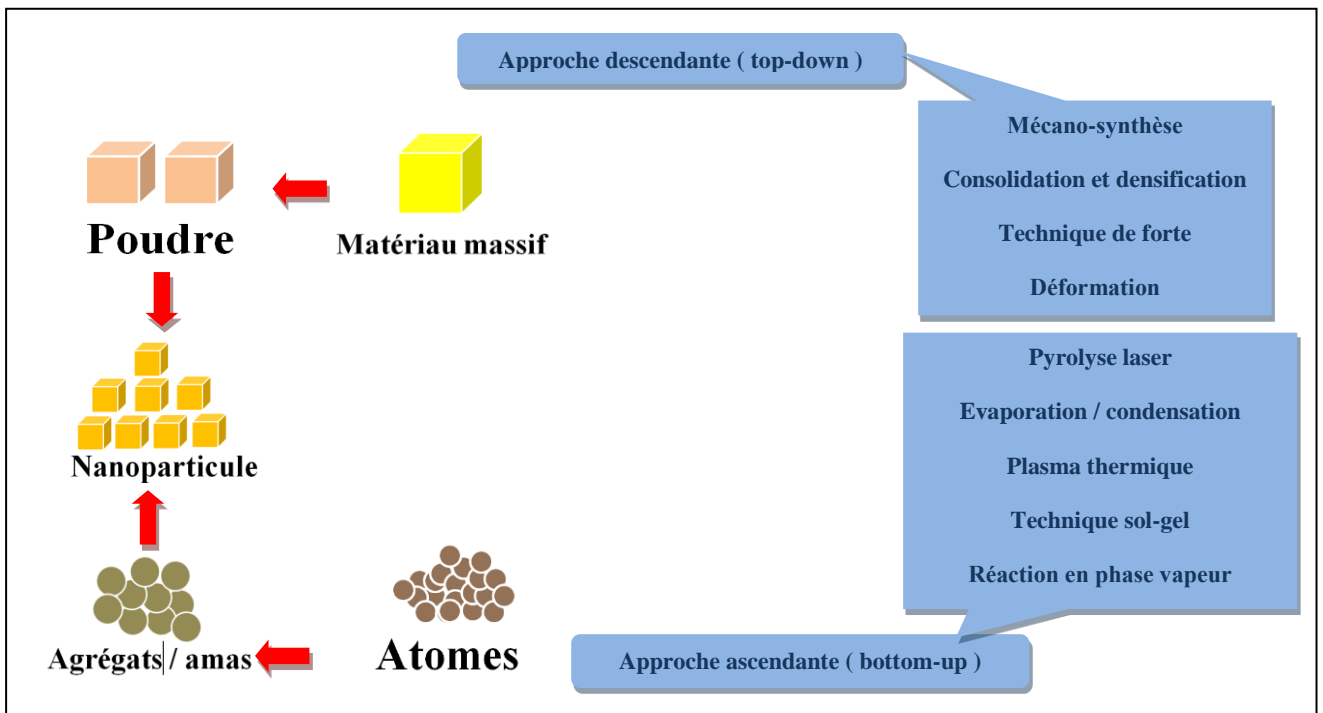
Approche descendante ( top-down )

Mécano-synthèse

Consolidation et densification

Technique de forte

Déformation

Poudre

Matériau massif

Nanoparticule

Pyrolyse laser

Evaporation / condensation

Plasma thermique

Technique sol-gel

Réaction en phase vapeur

Agrégats / amas

Atomes

Approche ascendante ( bottom-up )